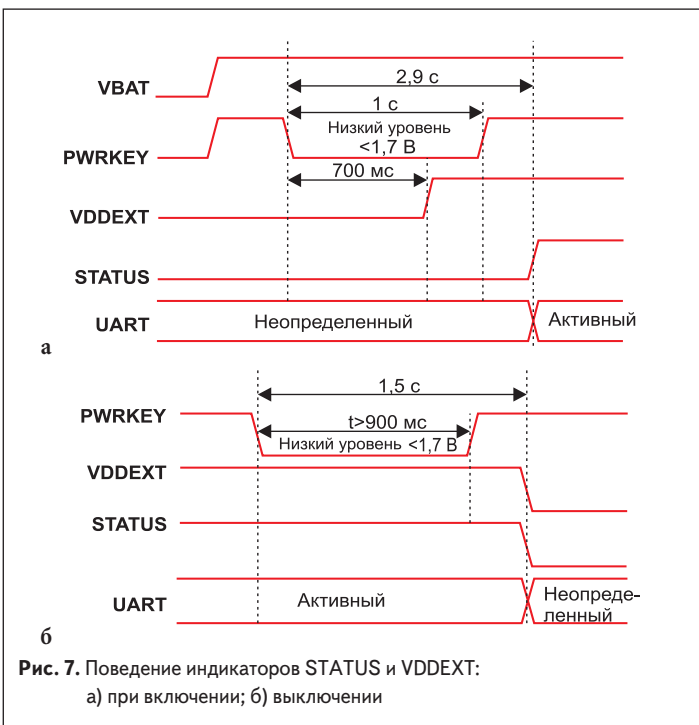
VBAT
2,9 с
1 с
Низкий уровень
<1,7 В
PWRKEY
700 мс
VDDEXT
STATUS
UART
Неопределенный
Активный
а

1,5 с
PWRKEY
t>900 мс
Низкий уровень <1,7 В
VDDEXT
STATUS
UART
Активный
Неопределенный
б

Рис. 7. Поведение индикаторов STATUS и VDDEXT:
а) при включении; б) выключении